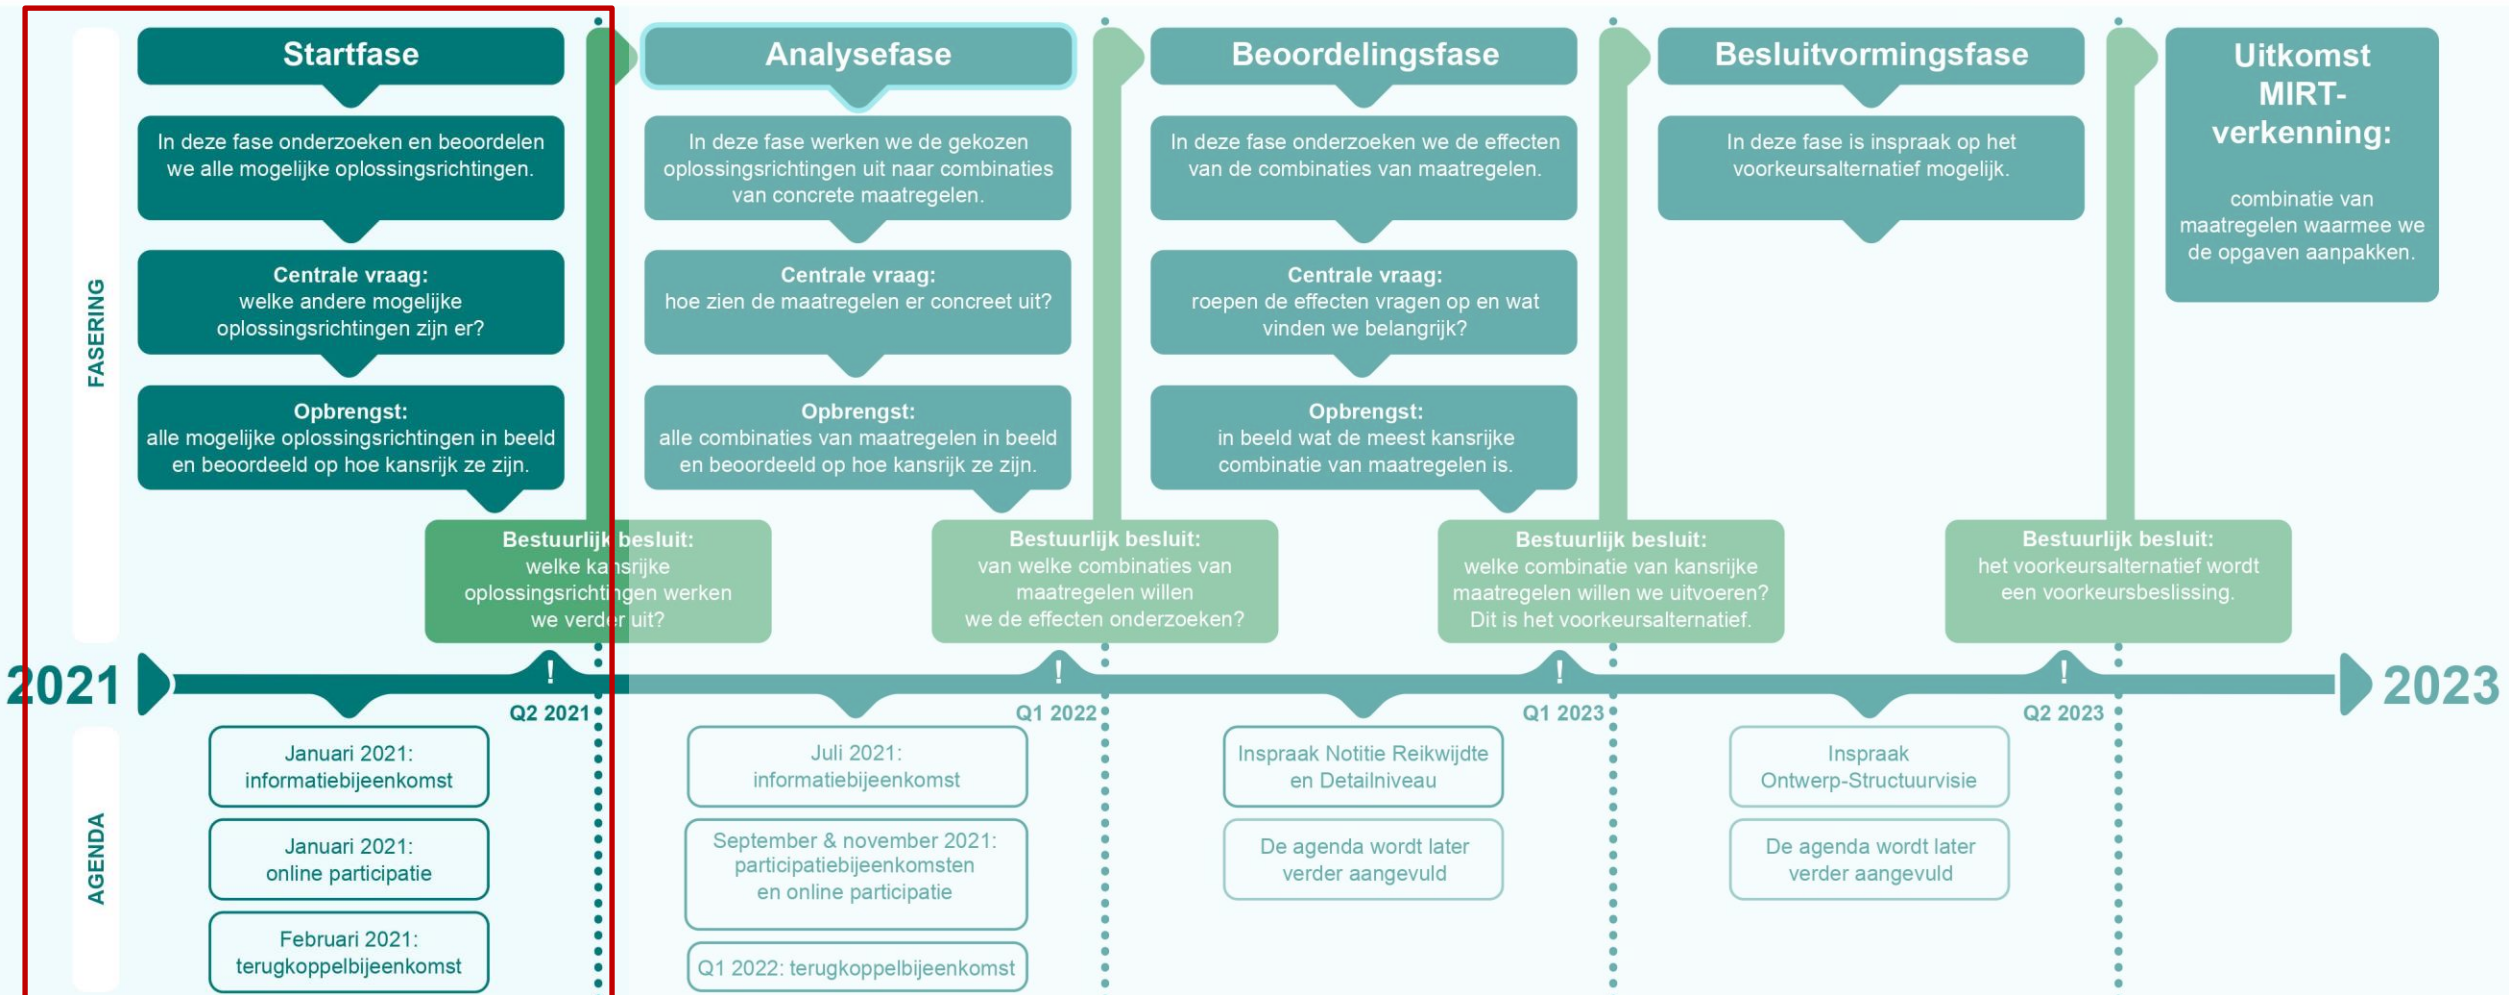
FASERING

Startfase

In deze fase onderzoeken en beoordelen we alle mogelijke oplossingsrichtingen.

Centrale vraag:
welke andere mogelijke oplossingsrichtingen zijn er?

Opbrengst:
alle mogelijke oplossingsrichtingen in beeld en beoordeeld op hoe kansrijk ze zijn.

Bestuurlijk besluit:
welke kansrijke oplossingsrichtingen werken we verder uit?

Analysefase

In deze fase werken we de gekozen oplossingsrichtingen uit naar combinaties van concrete maatregelen.

Centrale vraag:
hoe zien de maatregelen er concreet uit?

Opbrengst:
alle combinaties van maatregelen in beeld en beoordeeld op hoe kansrijk ze zijn.

Bestuurlijk besluit:
van welke combinaties van maatregelen willen we de effecten onderzoeken?

Beoordelingsfase

In deze fase onderzoeken we de effecten van de combinaties van maatregelen.

Centrale vraag:
roepen de effecten vragen op en wat vinden we belangrijk?

Opbrengst:
in beeld wat de meest kansrijke combinatie van maatregelen is.

Bestuurlijk besluit:
welke combinatie van kansrijke maatregelen willen we uitvoeren? Dit is het voorkeursalternatief.

Besluitvormingsfase

In deze fase is inspraak op het voorkeursalternatief mogelijk.

Bestuurlijk besluit:
het voorkeursalternatief wordt een voorkeursbeslissing.

Uitkomst MIRT-verkenning:

combinatie van maatregelen waarmee we de opgaven aanpakken.

2021

!
Q2 2021

!
Q1 2022

!
Q1 2023

!
Q2 2023

2023

AGENDA

Januari 2021:
informatiebijeenkomst

Januari 2021:
online participatie

Februari 2021:
terugkoppelbijeenkomst

Juli 2021:
informatiebijeenkomst

September & november 2021:
participatiebijeenkomsten
en online participatie

Q1 2022: terugkoppelbijeenkomst

Inspraak Notitie Reikwijdte en Detailniveau

De agenda wordt later verder aangevuld

Inspraak Ontwerp-Structuurvisie

De agenda wordt later verder aangevuld